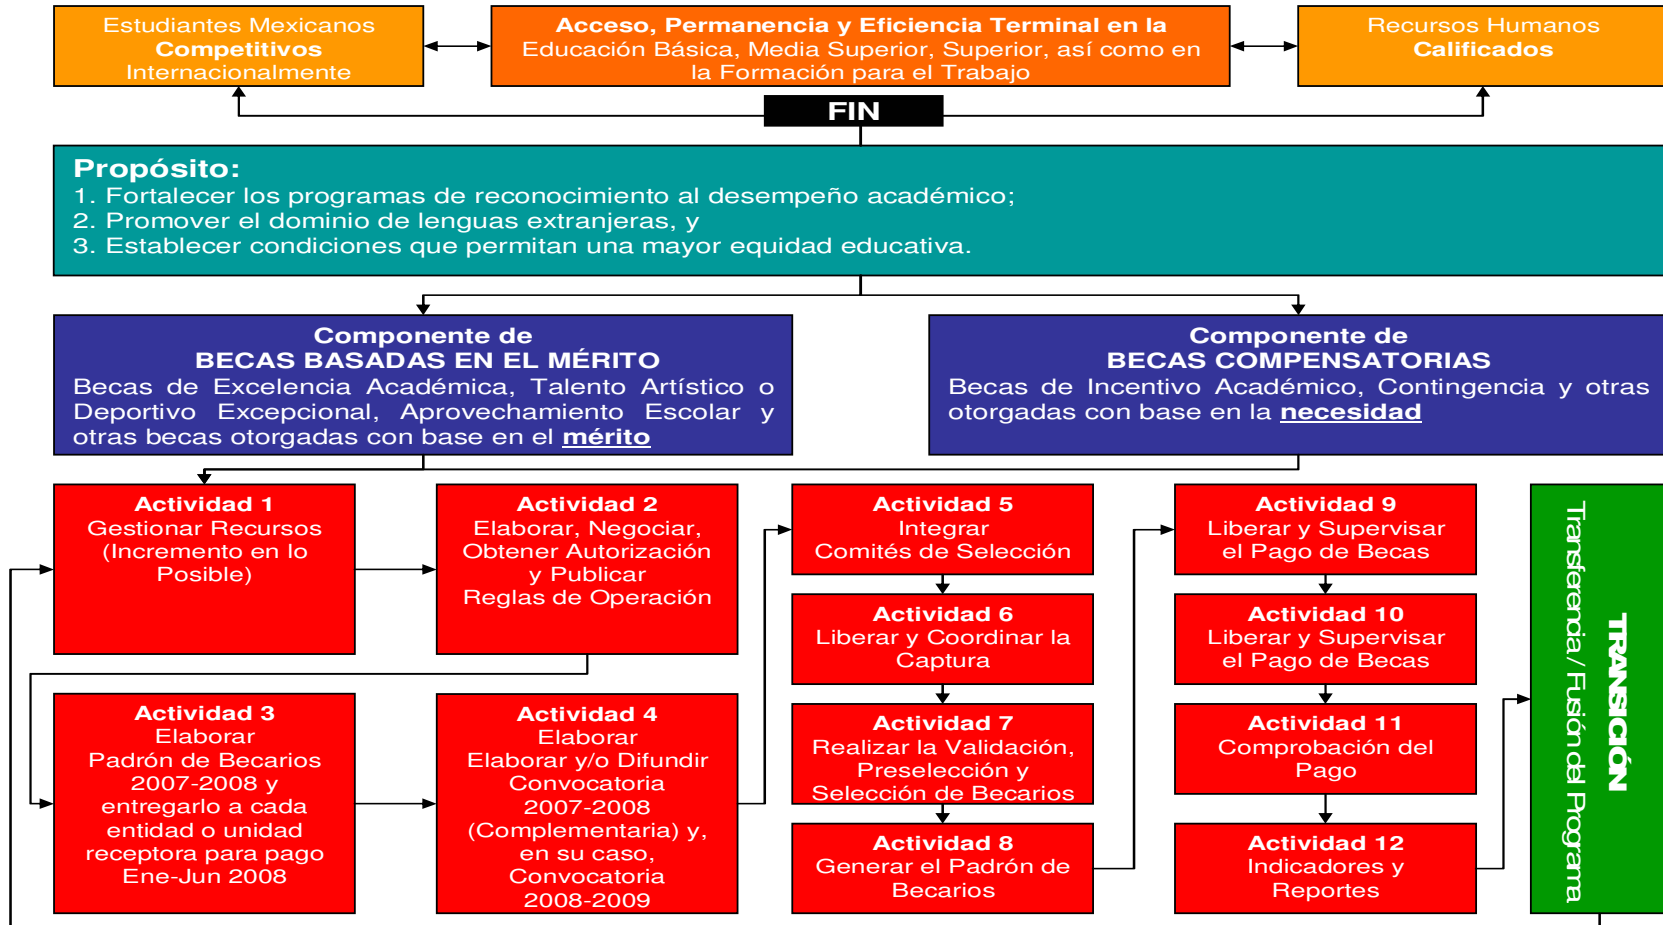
Estudiantes Mexicanos **Competitivos** Internacionalmente

**Acceso, Permanencia y Eficiencia Terminal en la** Educación Básica, Media Superior, Superior, así como en la Formación para el Trabajo

Recursos Humanos **Calificados**

FIN

**Propósito:**
1. Fortalecer los programas de reconocimiento al desempeño académico;
2. Promover el dominio de lenguas extranjeras, y
3. Establecer condiciones que permitan una mayor equidad educativa.

**Componente de BECAS BASADAS EN EL MÉRITO**
Becas de Excelencia Académica, Talento Artístico o Deportivo Excepcional, Aprovechamiento Escolar y otras becas otorgadas con base en el **mérito**

**Componente de BECAS COMPENSATORIAS**
Becas de Incentivo Académico, Contingencia y otras otorgadas con base en la **necesidad**

**Actividad 1**
Gestionar Recursos (Incremento en lo Posible)

**Actividad 2**
Elaborar, Negociar, Obtener Autorización y Publicar Reglas de Operación

**Actividad 3**
Elaborar Padrón de Becarios 2007-2008 y entregarlo a cada entidad o unidad receptora para pago Ene-Jun 2008

**Actividad 4**
Elaborar Elaborar y/o Difundir Convocatoria 2007-2008 (Complementaria) y, en su caso, Convocatoria 2008-2009

**Actividad 5**
Integrar Comités de Selección

**Actividad 6**
Liberar y Coordinar la Captura

**Actividad 7**
Realizar la Validación, Preselección y Selección de Becarios

**Actividad 8**
Generar el Padrón de Becarios

**Actividad 9**
Liberar y Supervisar el Pago de Becas

**Actividad 10**
Liberar y Supervisar el Pago de Becas

**Actividad 11**
Comprobación del Pago

**Actividad 12**
Indicadores y Reportes

**TRANSICIÓN**
Transferencia / Fusión del Programa